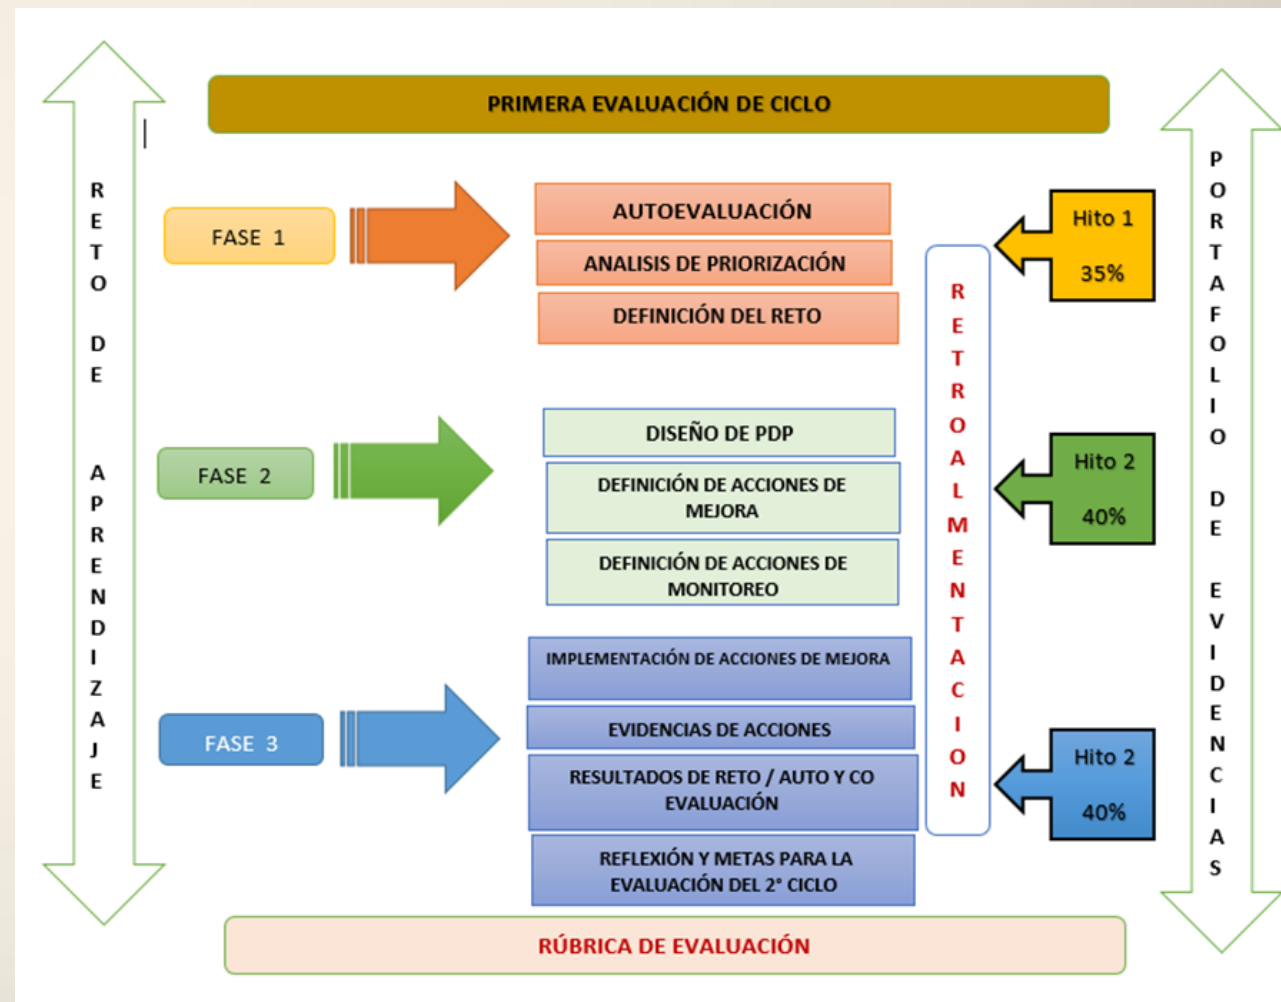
PRIMERA EVALUACIÓN DE CICLO

R E T O D E A P R E N D I Z A J E

FASE 1

AUTOEVALUACIÓN

ANALISIS DE PRIORIZACIÓN

DEFINICIÓN DEL RETO

FASE 2

DISEÑO DE PDP

DEFINICIÓN DE ACCIONES DE MEJORA

DEFINICIÓN DE ACCIONES DE MONITOREO

FASE 3

IMPLEMENTACIÓN DE ACCIONES DE MEJORA

EVIDENCIAS DE ACCIONES

RESULTADOS DE RETO / AUTO Y CO EVALUACIÓN

REFLEXIÓN Y METAS PARA LA EVALUACIÓN DEL 2° CICLO

R E T R O A L M E N T A C I O N

Hito 1
35%

Hito 2
40%

Hito 2
40%

P O R T A F O L I O D E E V I D E N C I A S

RÚBRICA DE EVALUACIÓN